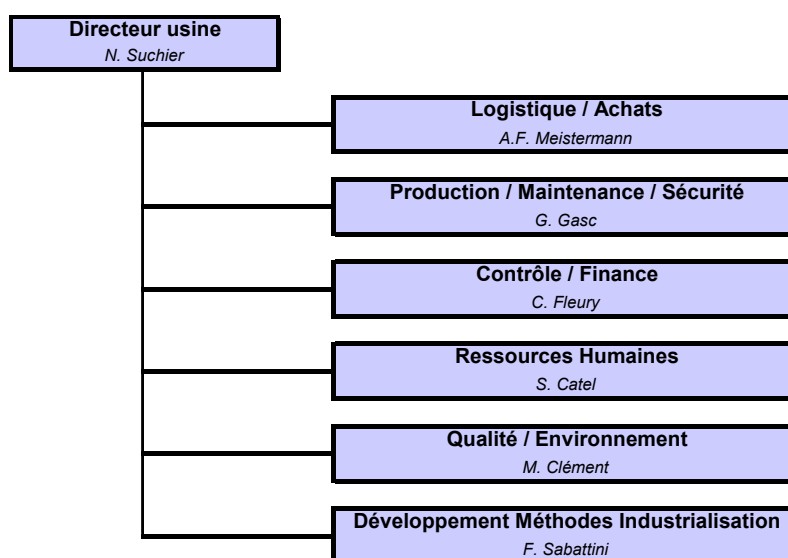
Directeur usine
N. Suchier

Logistique / Achats
A.F. Meistermann

Production / Maintenance / Sécurité
G. Gasc

Contrôle / Finance
C. Fleury

Ressources Humaines
S. Catel

Qualité / Environnement
M. Clément

Développement Méthodes Industrialisation
F. Sabattini